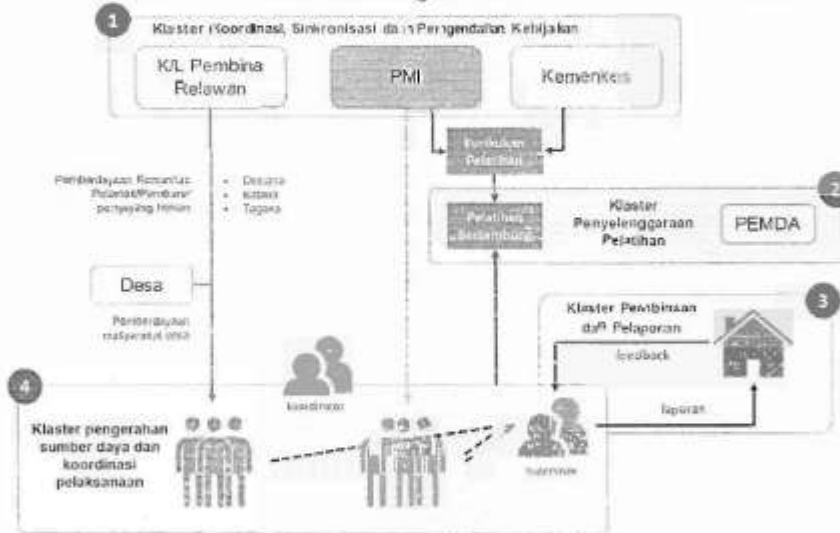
1

Klaster Koordinasi, Sinkronisasi dan Pengendalian Kebijakan

K/L Pembina Relawan

PMI

Kemenkes

Kurikulum Pelatihan

Pemberdayaan Komunitas Pelatih/Pembina/ penyayang hewan

• Desaria
• Kitasa
• Tagana

2

Pelatihan Berjenjang

Klaster Penyelenggaraan Pelatihan

PEMDA

Desa

Pemberdayaan masyarakat desa

3

Klaster Pembinaan dan Pelaporan

feedback

4

koordinasi

Klaster pengerahan sumber daya dan koordinasi pelaksanaan

laporan

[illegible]